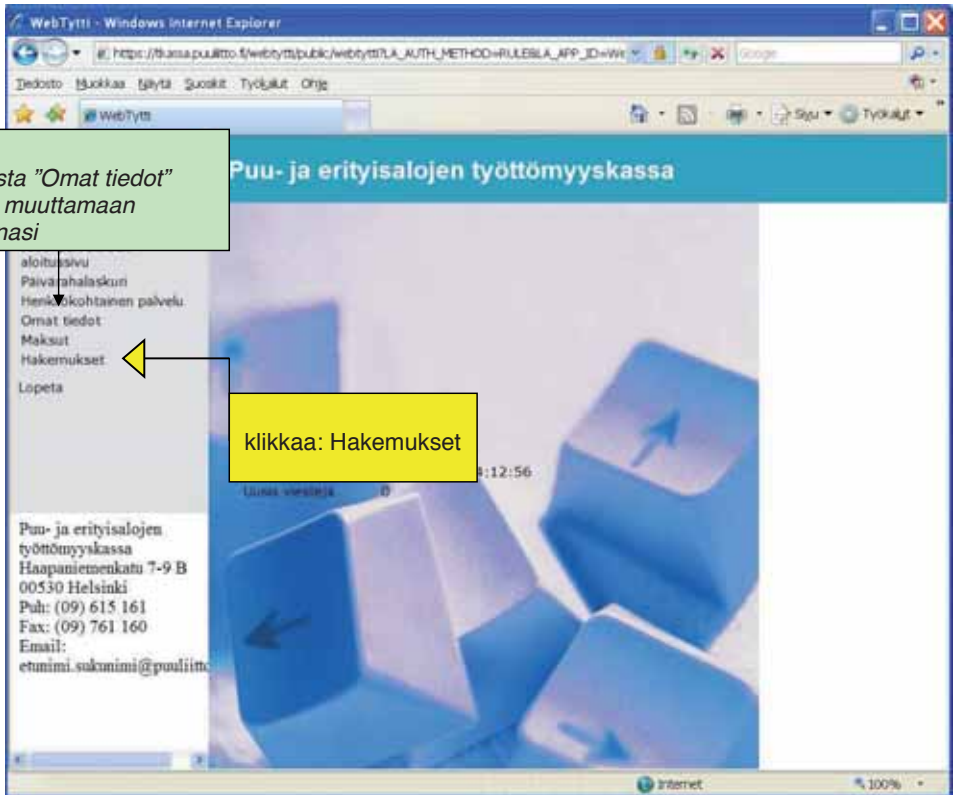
WebTytti - Windows Internet Explorer

https://tkassa.puuliitto.fi/webtytti/public/webtytti?LA_AUTH_METHOD=RULEB&LA_APP_ID=We

Google

Tiedosto Muokkaa Näytä Suosikit Työkalut Ohje

WebTytti

Sivu Työkalut

sta "Omat tiedot" muuttamaan nasi

Puu- ja erityisalojen työttömyyskassa

aloitussivu
Päivärahalaskuri
Henkilökohtainen palvelu
Omat tiedot
Maksut
Hakemukset

Lopeta

klikkaa: Hakemukset

:12:56

Uusia viestejä 0

Puu- ja erityisalojen työttömyyskassa
Haapaniemenkatu 7-9 B
00530 Helsinki
Puh: (09) 615 161
Fax: (09) 761 160
Email:
etunimi.sukunimi@puuliitto

Internet

100%